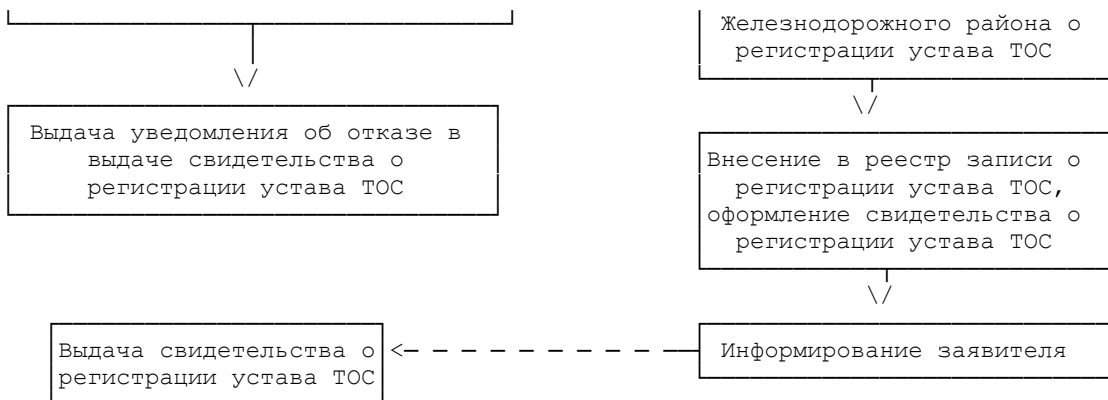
Железнодорожного района о регистрации устава ТОС

\/

Выдача уведомления об отказе в выдаче свидетельства о регистрации устава ТОС

\/

Внесение в реестр записи о регистрации устава ТОС, оформление свидетельства о регистрации устава ТОС

\/

Выдача свидетельства о регистрации устава ТОС <- - - - - - - - - Информирование заявителя